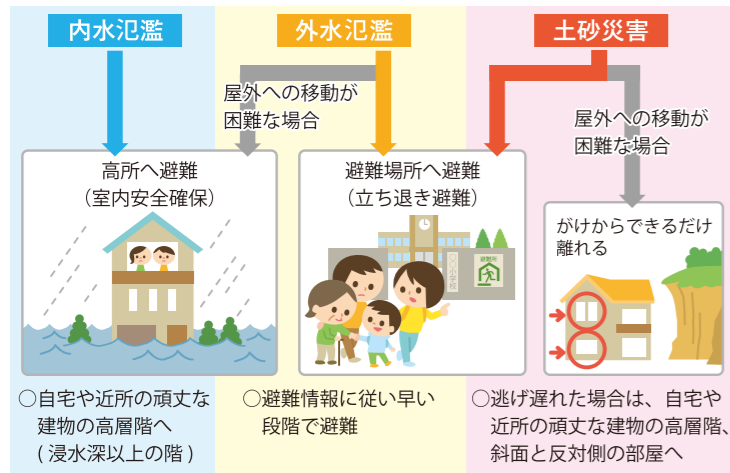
内水氾濫

外水氾濫

土砂災害

屋外への移動が困難な場合

屋外への移動が困難な場合

高所へ避難
（室内安全確保）

避難場所へ避難
（立ち退き避難）

がけからできるだけ離れる

避難所

○○小学校

○自宅や近所の頑丈な建物の高層階へ（浸水深以上の階）

○避難情報に従い早い段階で避難

○逃げ遅れた場合は、自宅や近所の頑丈な建物の高層階、斜面と反対側の部屋へ